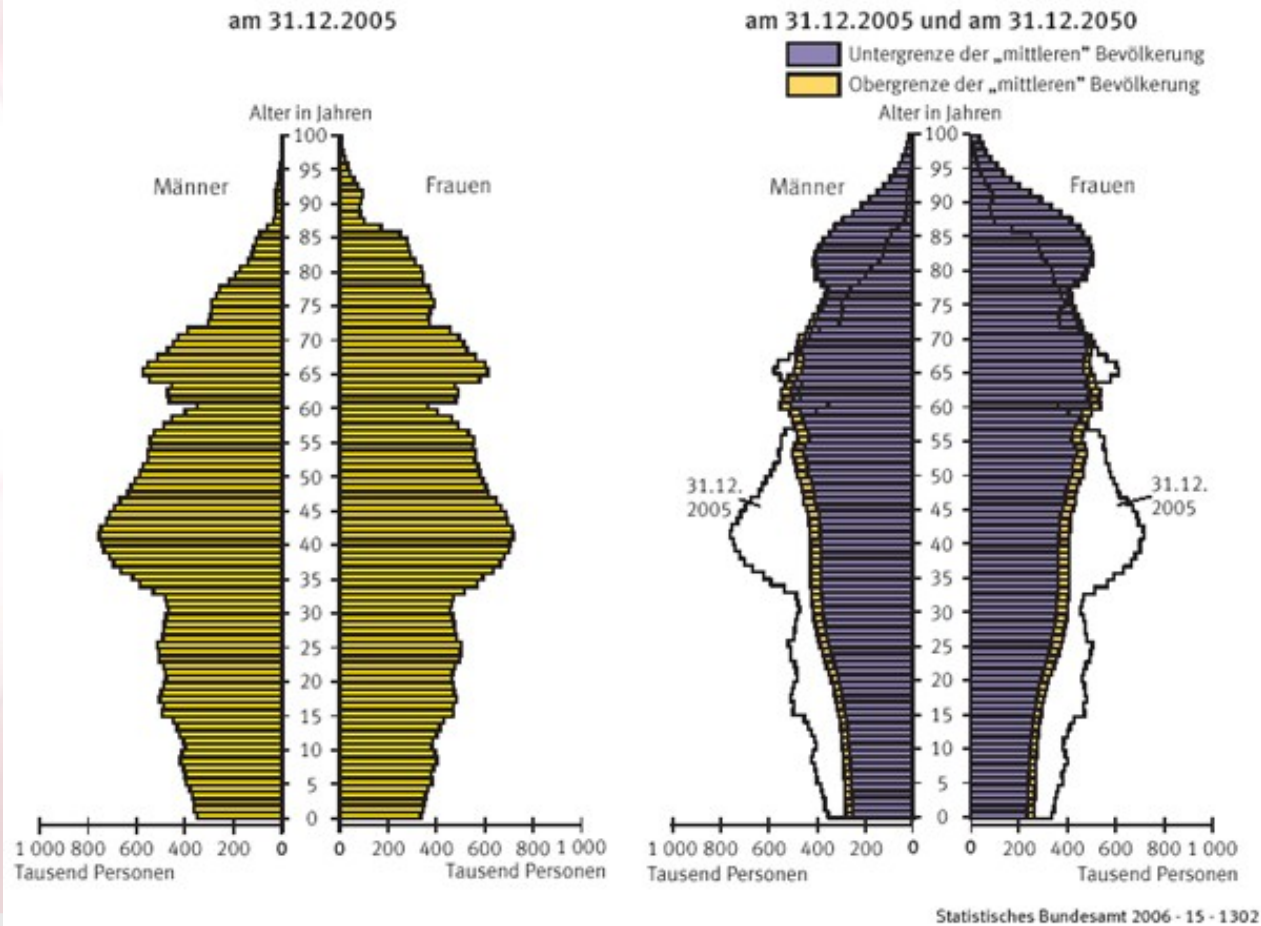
am 31.12.2005

Alter in Jahren

Männer

Frauen

100
95
90
85
80
75
70
65
60
55
50
45
40
35
30
25
20
15
10
5
0

1 000 800 600 400 200 0
Tausend Personen

0 200 400 600 800 1 000
Tausend Personen

am 31.12.2005 und am 31.12.2050

Untergrenze der „mittleren" Bevölkerung
Obergrenze der „mittleren" Bevölkerung

Alter in Jahren

Männer

Frauen

100
95
90
85
80
75
70
65
60
55
50
45
40
35
30
25
20
15
10
5
0

31.12. 2005

31.12. 2005

1 000 800 600 400 200 0
Tausend Personen

0 200 400 600 800 1 000
Tausend Personen

Statistisches Bundesamt 2006 - 15 - 1302